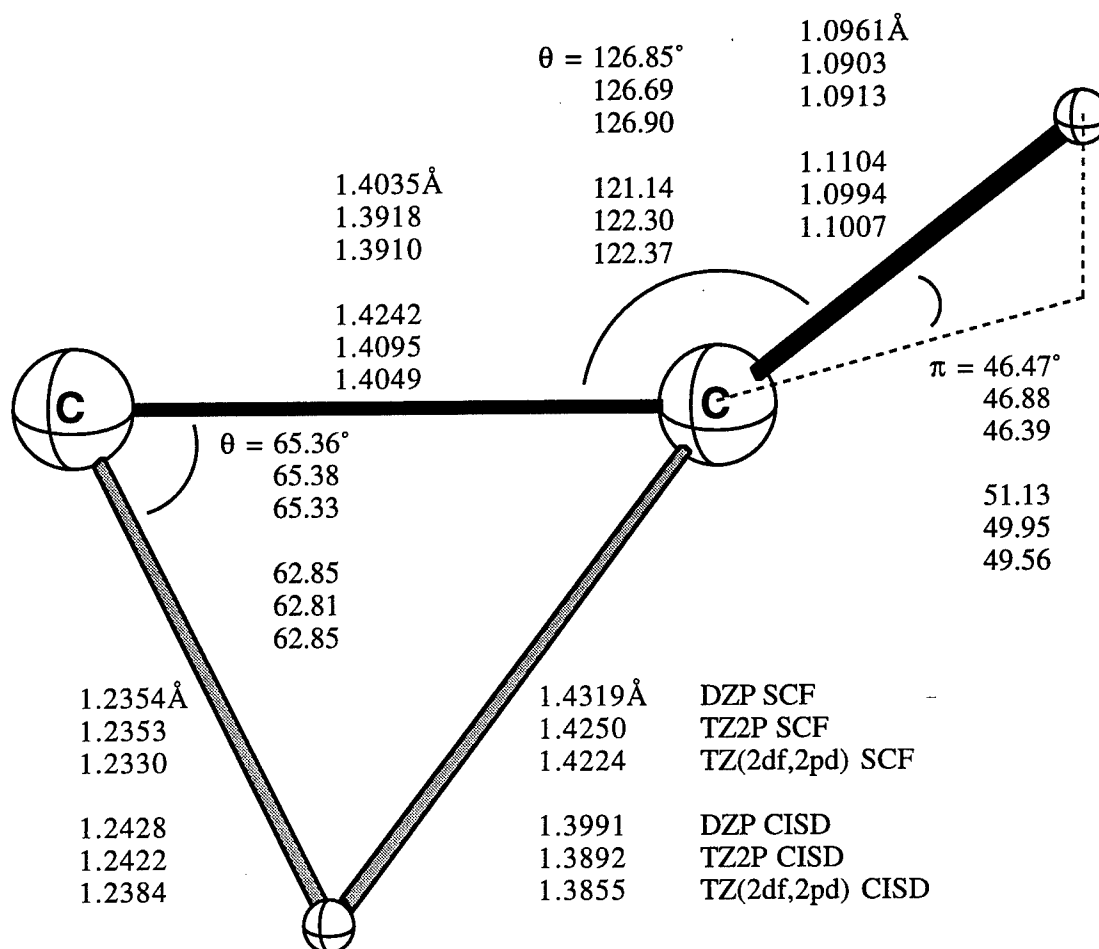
$\theta = 126.85^\circ$
126.69
126.90

121.14
122.30
122.37

1.0961Å
1.0903
1.0913

1.1104
1.0994
1.1007

1.4035Å
1.3918
1.3910

1.4242
1.4095
1.4049

C

C

$\pi = 46.47^\circ$
46.88
46.39

51.13
49.95
49.56

$\theta = 65.36^\circ$
65.38
65.33

62.85
62.81
62.85

1.2354Å
1.2353
1.2330

1.2428
1.2422
1.2384

| | |
|---|---|
| 1.4319Å | DZP SCF |
| 1.4250 | TZ2P SCF |
| 1.4224 | TZ(2df,2pd) SCF |
| 1.3991 | DZP CISD |
| 1.3892 | TZ2P CISD |
| 1.3855 | TZ(2df,2pd) CISD |